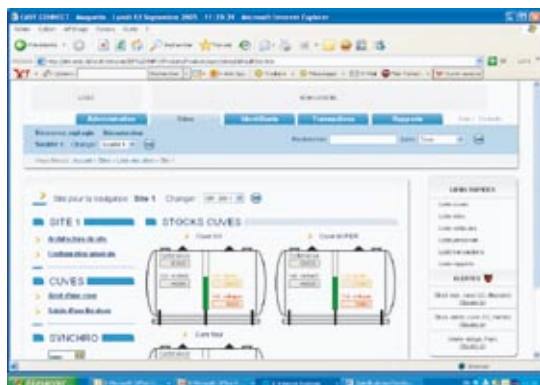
CUVE CONNECT Lundi 12 Septembre 2005 Microsoft Internet Explorer

Administration
Sites
Identifiants
Transactions
Rapports

Site pour la navigation : Site 1 Changer

SITE 1
STOCKS CUVES
CUVES
SYNCHRO

LIENS RAPIDES

ALERTES